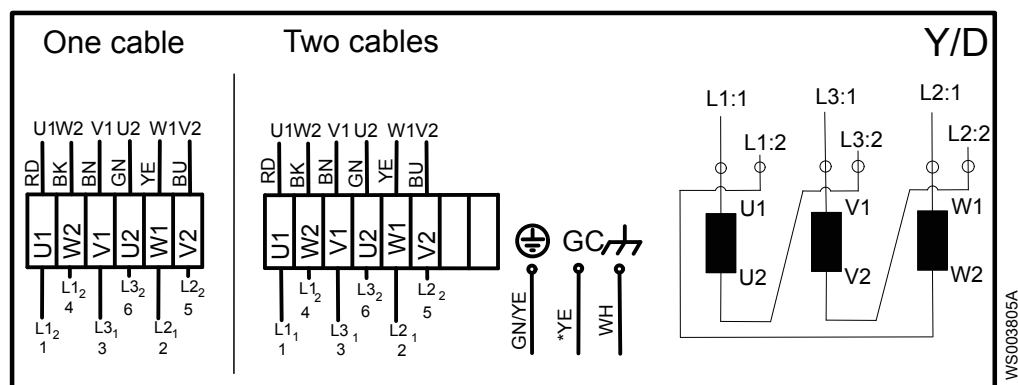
One cable

Two cables

Y/D

U1 W2 V1 U2 W1 V2

RD BK BN GN YE BU

U1 W2 V1 U2 W1 V2

$L1_2$ 4 $L3_2$ 6 $L2_2$ 5

$L1_2$ 1 $L3_1$ 3 $L2_1$ 2

U1 W2 V1 U2 W1 V2

RD BK BN GN YE BU

U1 W2 V1 U2 W1 V2

$L1_2$ 4 $L3_2$ 6 $L2_2$ 5

$L1_1$ 1 $L3_1$ 3 $L2_1$ 2

GC

GN/YE *YE WH

L1:1 L1:2 L3:1 L3:2 L2:1 L2:2

U1 U2 V1 V2 W1 W2

WS003805A